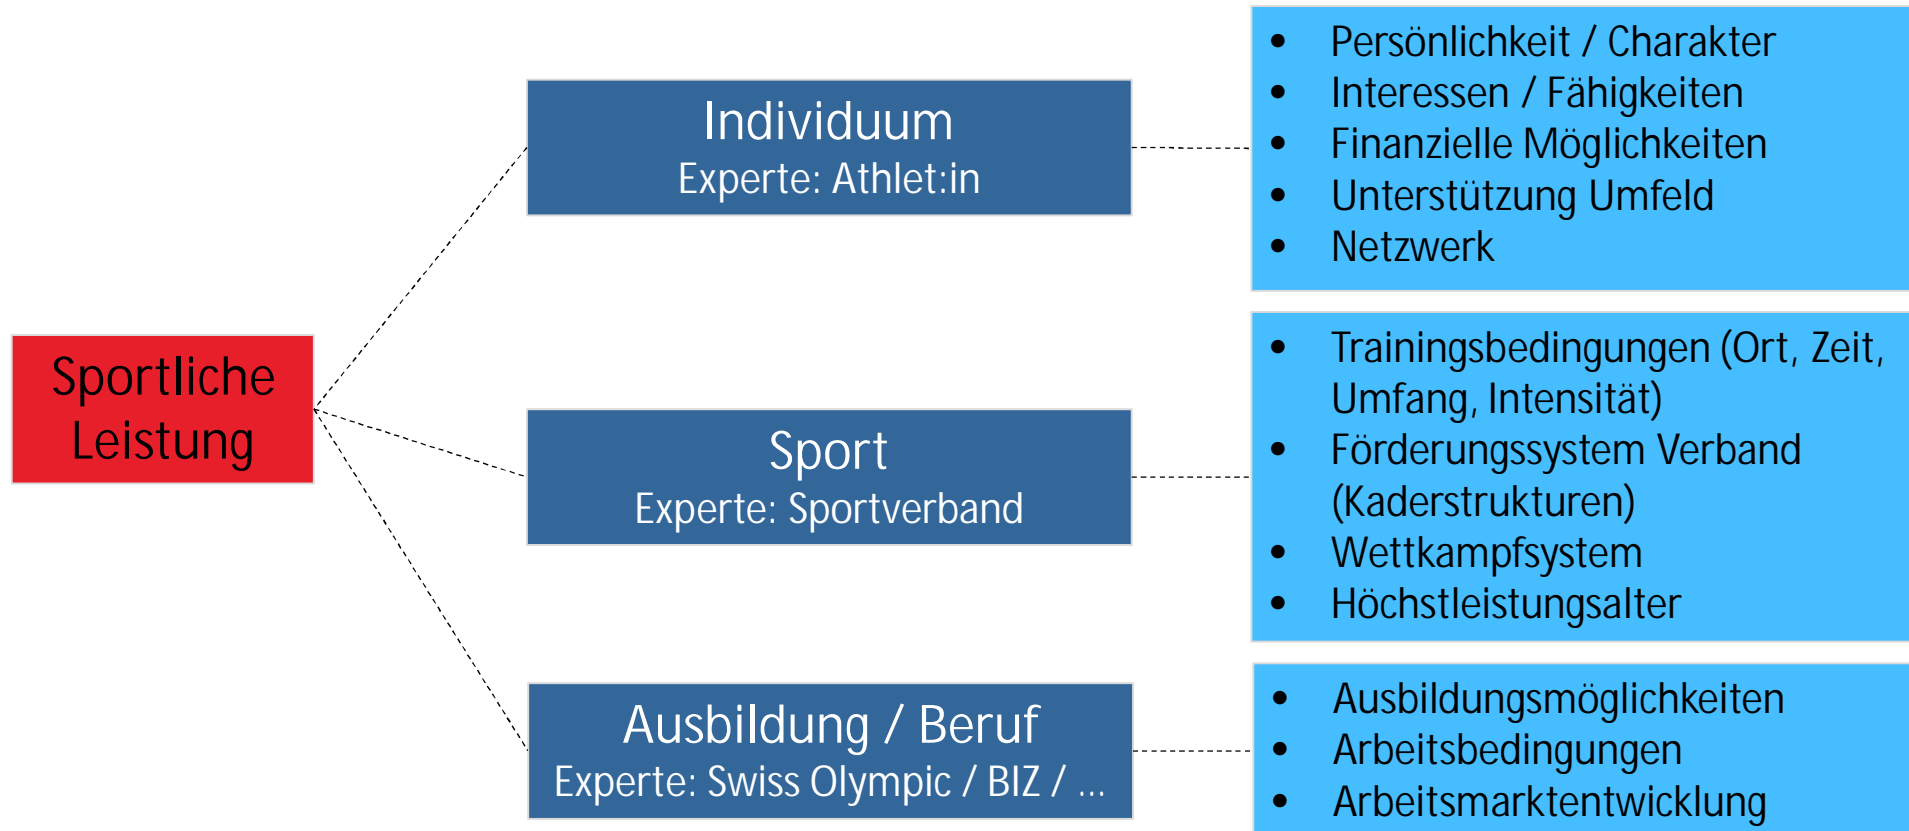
Sportliche Leistung

Individuum
Experte: Athlet:in

- Persönlichkeit / Charakter
- Interessen / Fähigkeiten
- Finanzielle Möglichkeiten
- Unterstützung Umfeld
- Netzwerk

Sport
Experte: Sportverband

- Trainingsbedingungen (Ort, Zeit, Umfang, Intensität)
- Förderungssystem Verband (Kaderstrukturen)
- Wettkampfsystem
- Höchstleistungsalter

Ausbildung / Beruf
Experte: Swiss Olympic / BIZ / ...

- Ausbildungsmöglichkeiten
- Arbeitsbedingungen
- Arbeitsmarktentwicklung